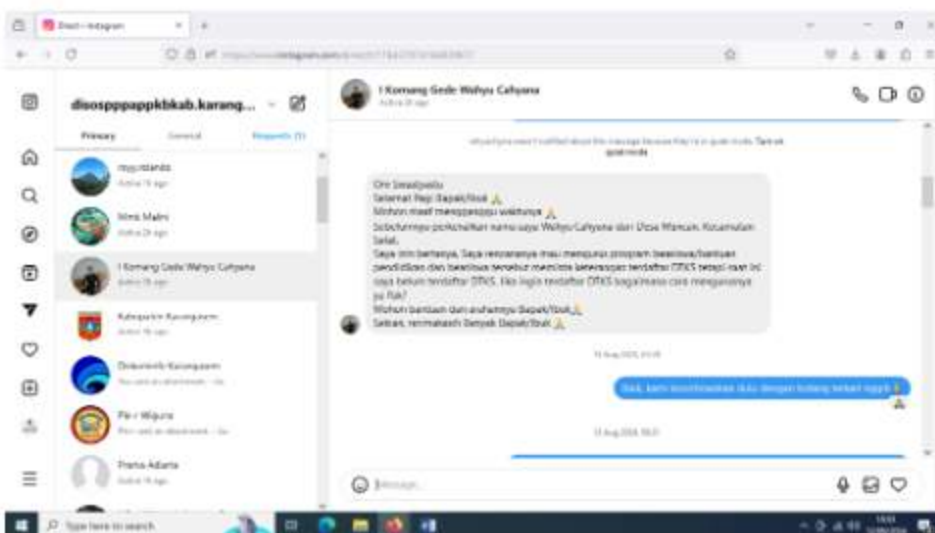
Direct • Instagram

disosppppappkbkab.karang...

Primary General Requests (1)

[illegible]

Nimi Malini

I Komang Gede Wahyu Cahyana

Kabupaten Karangasem

Diskominfo Karangasem

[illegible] Wigura

Prema Adiarta

I Komang Gede Wahyu Cahyana
Active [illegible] ago

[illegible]

Om Swastyastu
Selamat Pagi Bapak/Ibuk 🙏
Mohon maaf mengganggu waktunya 🙏
Sebelumnya perkenalkan nama saya Wahyu Cahyana dari Desa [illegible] Kecamatan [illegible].
Saya ini bertanya, Saya rencananya mau mengurus program beasiswa/bantuan pendidikan dan beasiswa tersebut meminta keterangan terdaftar DTKS tetapi saat ini saya belum terdaftar DTKS. Jika ingin terdaftar DTKS bagaimana cara mengurusnya ya Ibk?
Mohon bantuan dan arahannya Bapak/Ibuk🙏
Sekian, terimakasih Banyak Bapak/Ibuk 🙏

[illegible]

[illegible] 🙏

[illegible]

Message...

Type here to search